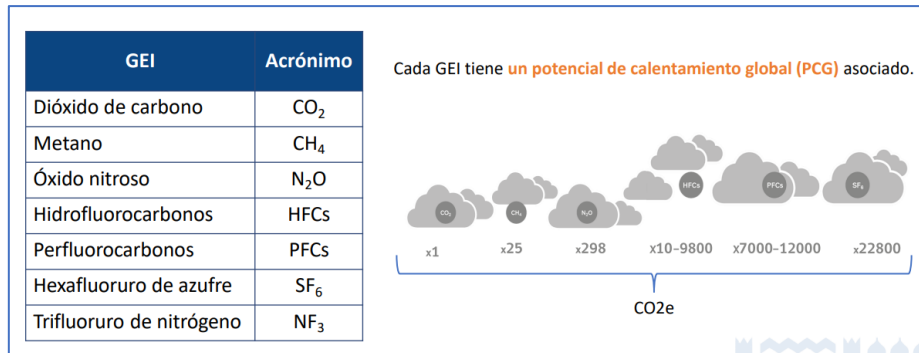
| GEI | Acrónimo |
|---|---|
| Dióxido de carbono | $CO_2$ |
| Metano | $CH_4$ |
| Óxido nitroso | $N_2O$ |
| Hidrofluorocarbonos | HFCs |
| Perfluorocarbonos | PFCs |
| Hexafluoruro de azufre | $SF_6$ |
| Trifluoruro de nitrógeno | $NF_3$ |

Cada GEI tiene un potencial de calentamiento global (PCG) asociado.

$CO_2$ $CH_4$ $N_2O$ HFCs PFCs $SF_6$

x1 x25 x298 x10-9800 x7000-12000 x22800

CO2e